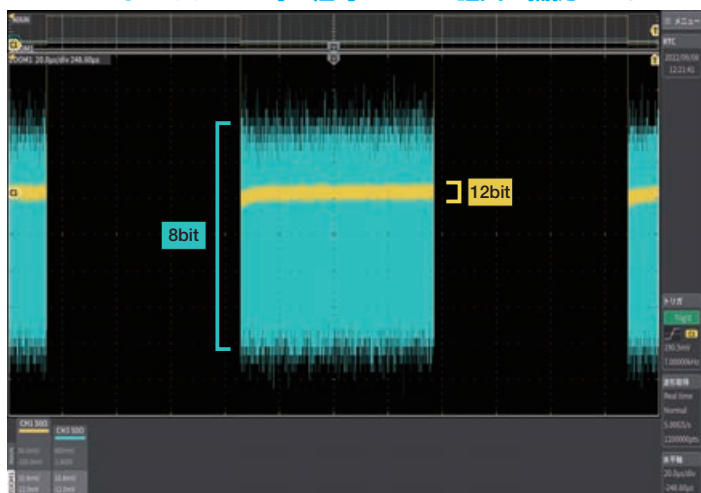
≡ メニュー
RTC
2022/06/08
12:21:41

ZOOM1 20.0μs/div 248.60μs

8bit

12bit

トリガ
Trig'd
190.5mV
7.00000kHz

波形取得
Real time
Normal
5.0GS/s
1200000pts

水平軸
20.0μs/div
-248.60μs

CH1 50Ω
CH2 50Ω
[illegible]